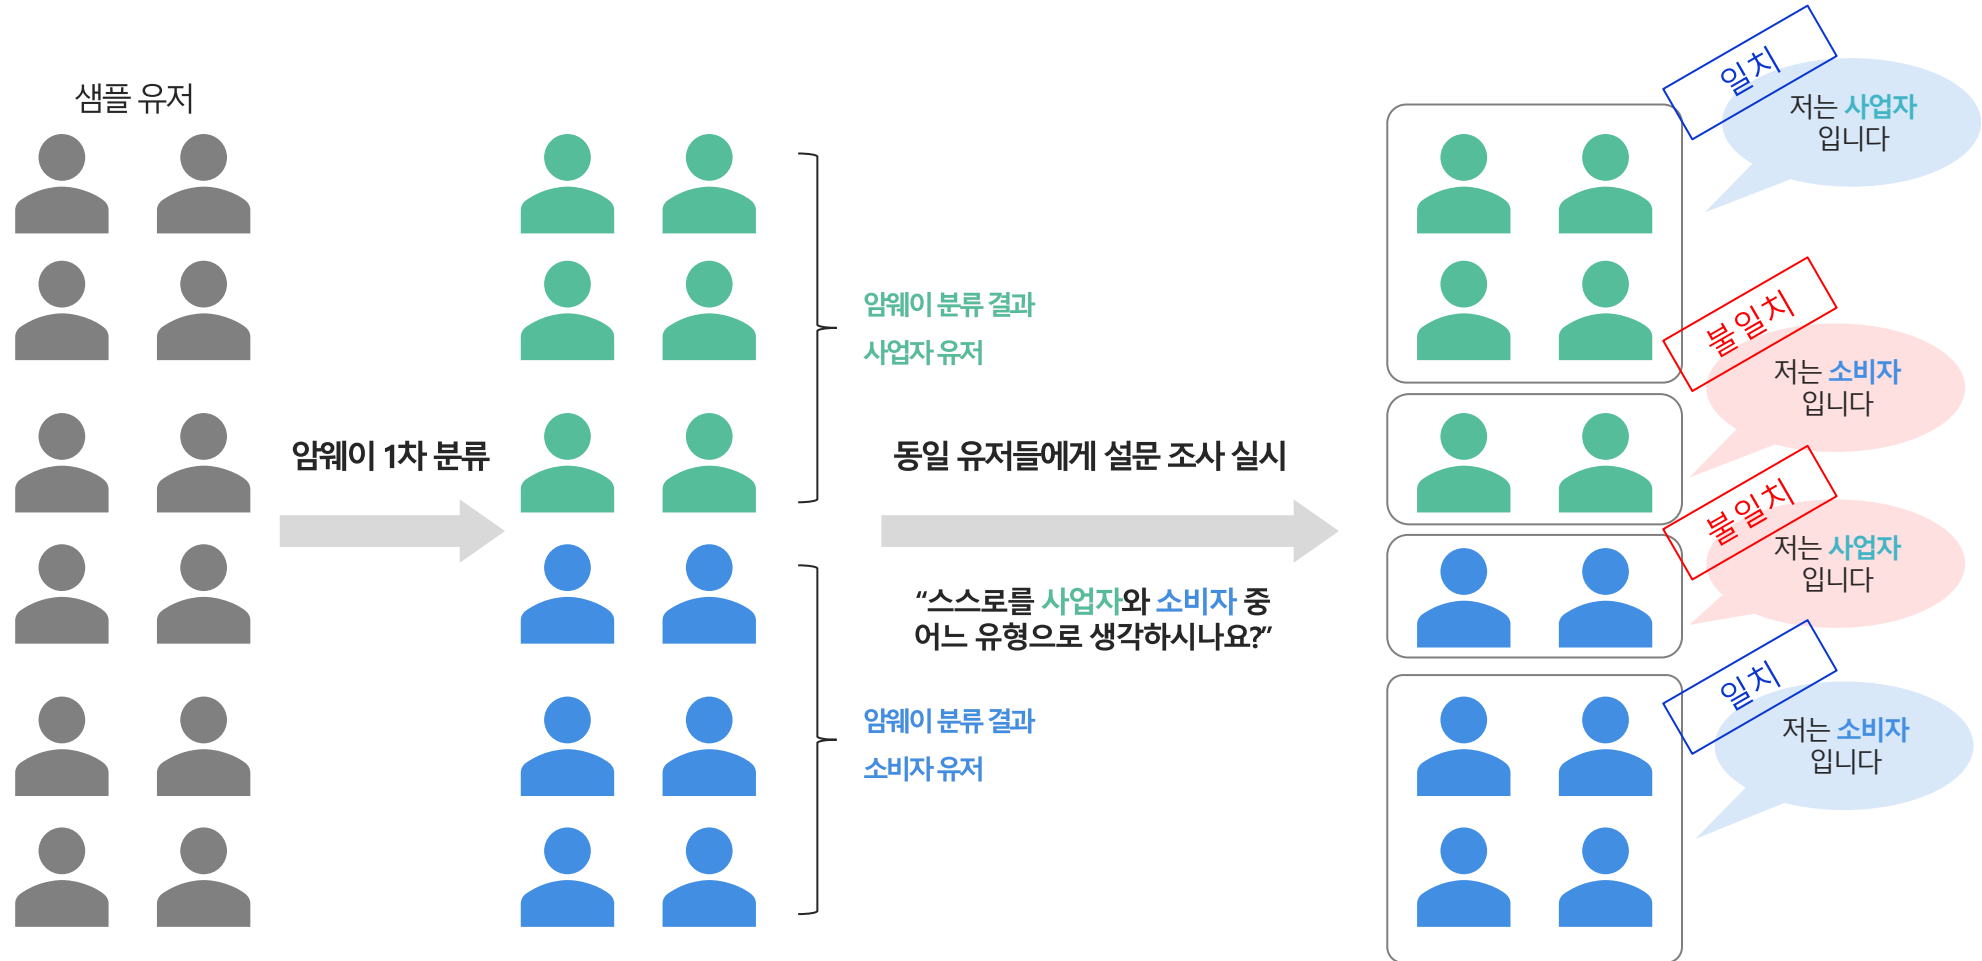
샘플 유저

암웨이 1차 분류

암웨이 분류 결과
사업자 유저

암웨이 분류 결과
소비자 유저

동일 유저들에게 설문 조사 실시

"스스로를 사업자와 소비자 중 어느 유형으로 생각하시나요?"

일치
저는 사업자 입니다

불일치
저는 소비자 입니다

불일치
저는 사업자 입니다

일치
저는 소비자 입니다